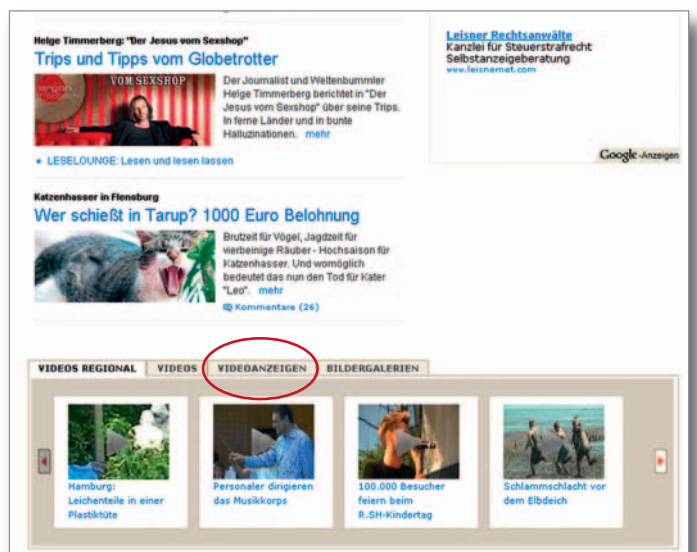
Helge Timmerberg: "Der Jesus vom Sexshop"

Trips und Tipps vom Globetrotter

VOM SEXSHOP

Der Journalist und Weltenbummler Helge Timmerberg berichtet in "Der Jesus vom Sexshop" über seine Trips. In ferne Länder und in bunte Halluzinationen. mehr

• LESELOUNGE: Lesen und lesen lassen

Leisner Rechtsanwälte
Kanzlei für Steuerstrafrecht
Selbstanzeigeberatung
www.leisnernet.com

Google-Anzeigen

Katzenhasser in Flensburg

Wer schießt in Tarup? 1000 Euro Belohnung

Brutzeit für Vögel, Jagdzeit für vierbeinige Räuber - Hochsaison für Katzenhasser. Und womöglich bedeutet das nun den Tod für Kater "Leo". mehr

Kommentare (26)

VIDEOS REGIONAL | VIDEOS | VIDEOANZEIGEN | BILDERGALERIEN

Hamburg: Leichenteile in einer Plastiktüte

Personaler dirigieren das Musikkorps

100.000 Besucher feiern beim R.SH-Kindertag

Schlammschlacht vor dem Elbdeich